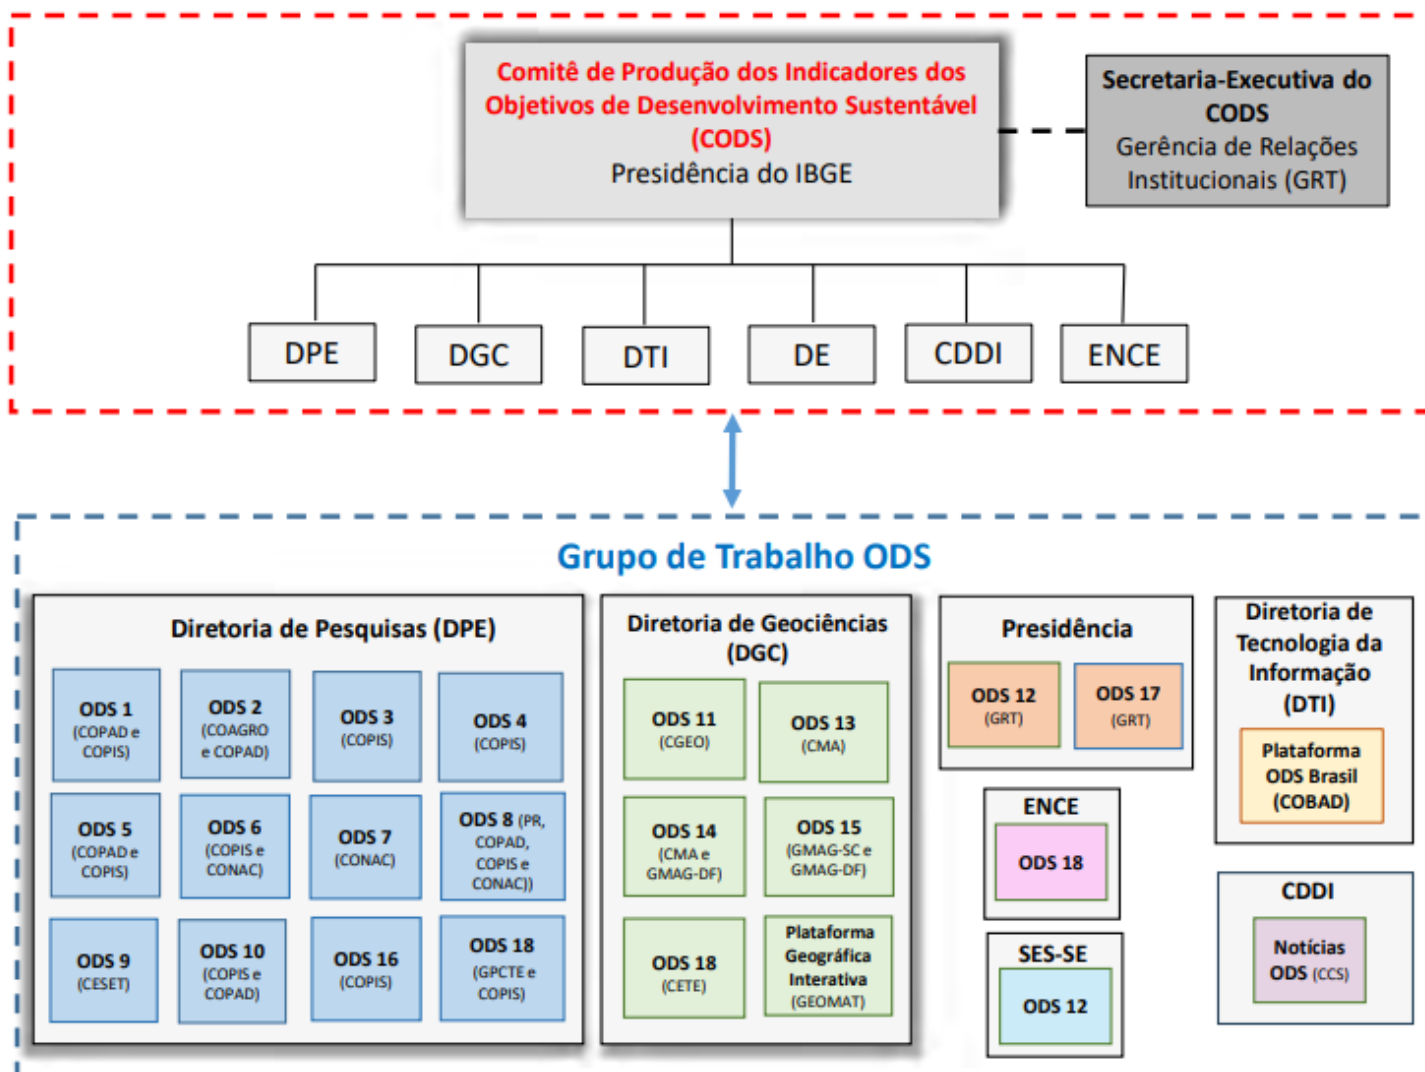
Comitê de Produção dos Indicadores dos Objetivos de Desenvolvimento Sustentável (CODS)
Presidência do IBGE

Secretaria-Executiva do CODS
Gerência de Relações Institucionais (GRT)

DPE
DGC
DTI
DE
CDDI
ENCE

Grupo de Trabalho ODS

Diretoria de Pesquisas (DPE)

ODS 1 (COPAD e COPIS)
ODS 2 (COAGRO e COPAD)
ODS 3 (COPIS)
ODS 4 (COPIS)
ODS 5 (COPAD e COPIS)
ODS 6 (COPIS e CONAC)
ODS 7 (CONAC)
ODS 8 (PR, COPAD, COPIS e CONAC))
ODS 9 (CESET)
ODS 10 (COPIS e COPAD)
ODS 16 (COPIS)
ODS 18 (GPCTE e COPIS)

Diretoria de Geociências (DGC)

ODS 11 (CGEO)
ODS 13 (CMA)
ODS 14 (CMA e GMAG-DF)
ODS 15 (GMAG-SC e GMAG-DF)
ODS 18 (CETE)
Plataforma Geográfica Interativa (GEOMAT)

Presidência

ODS 12 (GRT)
ODS 17 (GRT)

Diretoria de Tecnologia da Informação (DTI)

Plataforma ODS Brasil (COBAD)

ENCE

ODS 18

SES-SE

ODS 12

CDDI

Notícias ODS (CCS)